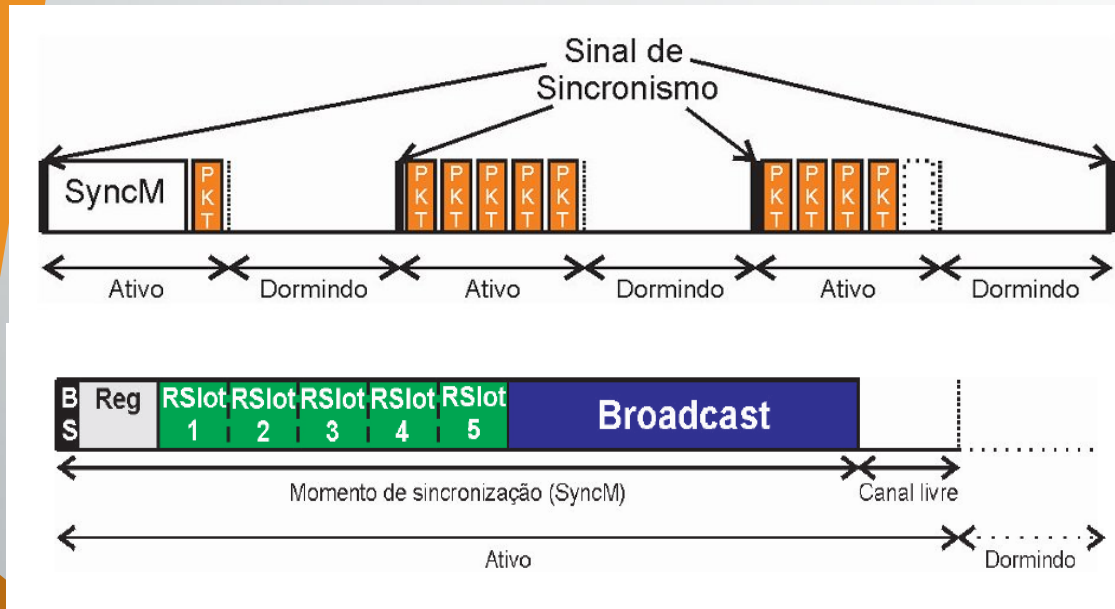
Sinal de Sincronismo

SyncM
PKT
PKT PKT PKT PKT PKT
PKT PKT PKT PKT

Ativo
Dormindo
Ativo
Dormindo
Ativo
Dormindo

BS
Reg
RSlot 1
RSlot 2
RSlot 3
RSlot 4
RSlot 5
Broadcast

Momento de sincronização (SyncM)
Canal livre
Ativo
Dormindo